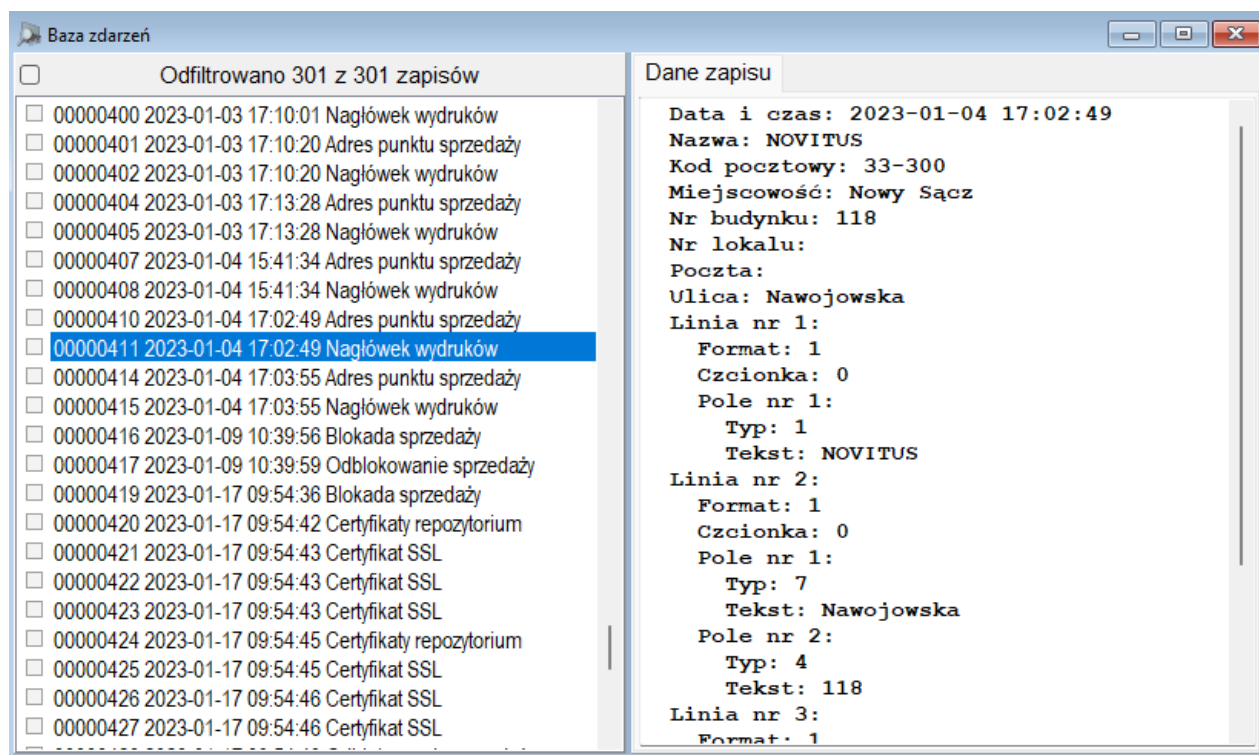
Baza zdarzeń

Odfiltrowano 301 z 301 zapisów

00000400 2023-01-03 17:10:01 Nagłówek wydruków
00000401 2023-01-03 17:10:20 Adres punktu sprzedaży
00000402 2023-01-03 17:10:20 Nagłówek wydruków
00000404 2023-01-03 17:13:28 Adres punktu sprzedaży
00000405 2023-01-03 17:13:28 Nagłówek wydruków
00000407 2023-01-04 15:41:34 Adres punktu sprzedaży
00000408 2023-01-04 15:41:34 Nagłówek wydruków
00000410 2023-01-04 17:02:49 Adres punktu sprzedaży
00000411 2023-01-04 17:02:49 Nagłówek wydruków
00000414 2023-01-04 17:03:55 Adres punktu sprzedaży
00000415 2023-01-04 17:03:55 Nagłówek wydruków
00000416 2023-01-09 10:39:56 Blokada sprzedaży
00000417 2023-01-09 10:39:59 Odblokowanie sprzedaży
00000419 2023-01-17 09:54:36 Blokada sprzedaży
00000420 2023-01-17 09:54:42 Certyfikaty repozytorium
00000421 2023-01-17 09:54:43 Certyfikat SSL
00000422 2023-01-17 09:54:43 Certyfikat SSL
00000423 2023-01-17 09:54:43 Certyfikat SSL
00000424 2023-01-17 09:54:45 Certyfikaty repozytorium
00000425 2023-01-17 09:54:45 Certyfikat SSL
00000426 2023-01-17 09:54:46 Certyfikat SSL
00000427 2023-01-17 09:54:46 Certyfikat SSL
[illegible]

Dane zapisu

Data i czas: 2023-01-04 17:02:49
Nazwa: NOVITUS
Kod pocztowy: 33-300
Miejscowość: Nowy Sącz
Nr budynku: 118
Nr lokalu:
Poczta:
Ulica: Nawojowska
Linia nr 1:
Format: 1
Czcionka: 0
Pole nr 1:
Typ: 1
Tekst: NOVITUS
Linia nr 2:
Format: 1
Czcionka: 0
Pole nr 1:
Typ: 7
Tekst: Nawojowska
Pole nr 2:
Typ: 4
Tekst: 118
Linia nr 3:
Format: 1